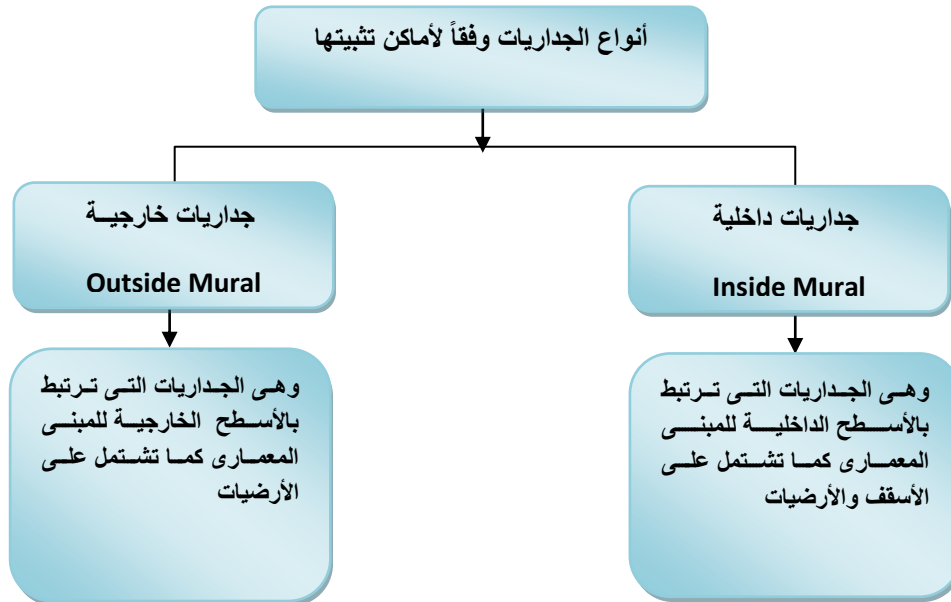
أنواع الجداريات وفقاً لأماكن تثبيتها

جداريات داخلية

Inside Mural

وهى الجداريات التى ترتبط بالأسطح الداخلية للمبنى المعمارى كما تشتمل على الأسقف والأرضيات

جداريات خارجية

Outside Mural

وهى الجداريات التى ترتبط بالأسطح الخارجية للمبنى المعمارى كما تشتمل على الأرضيات